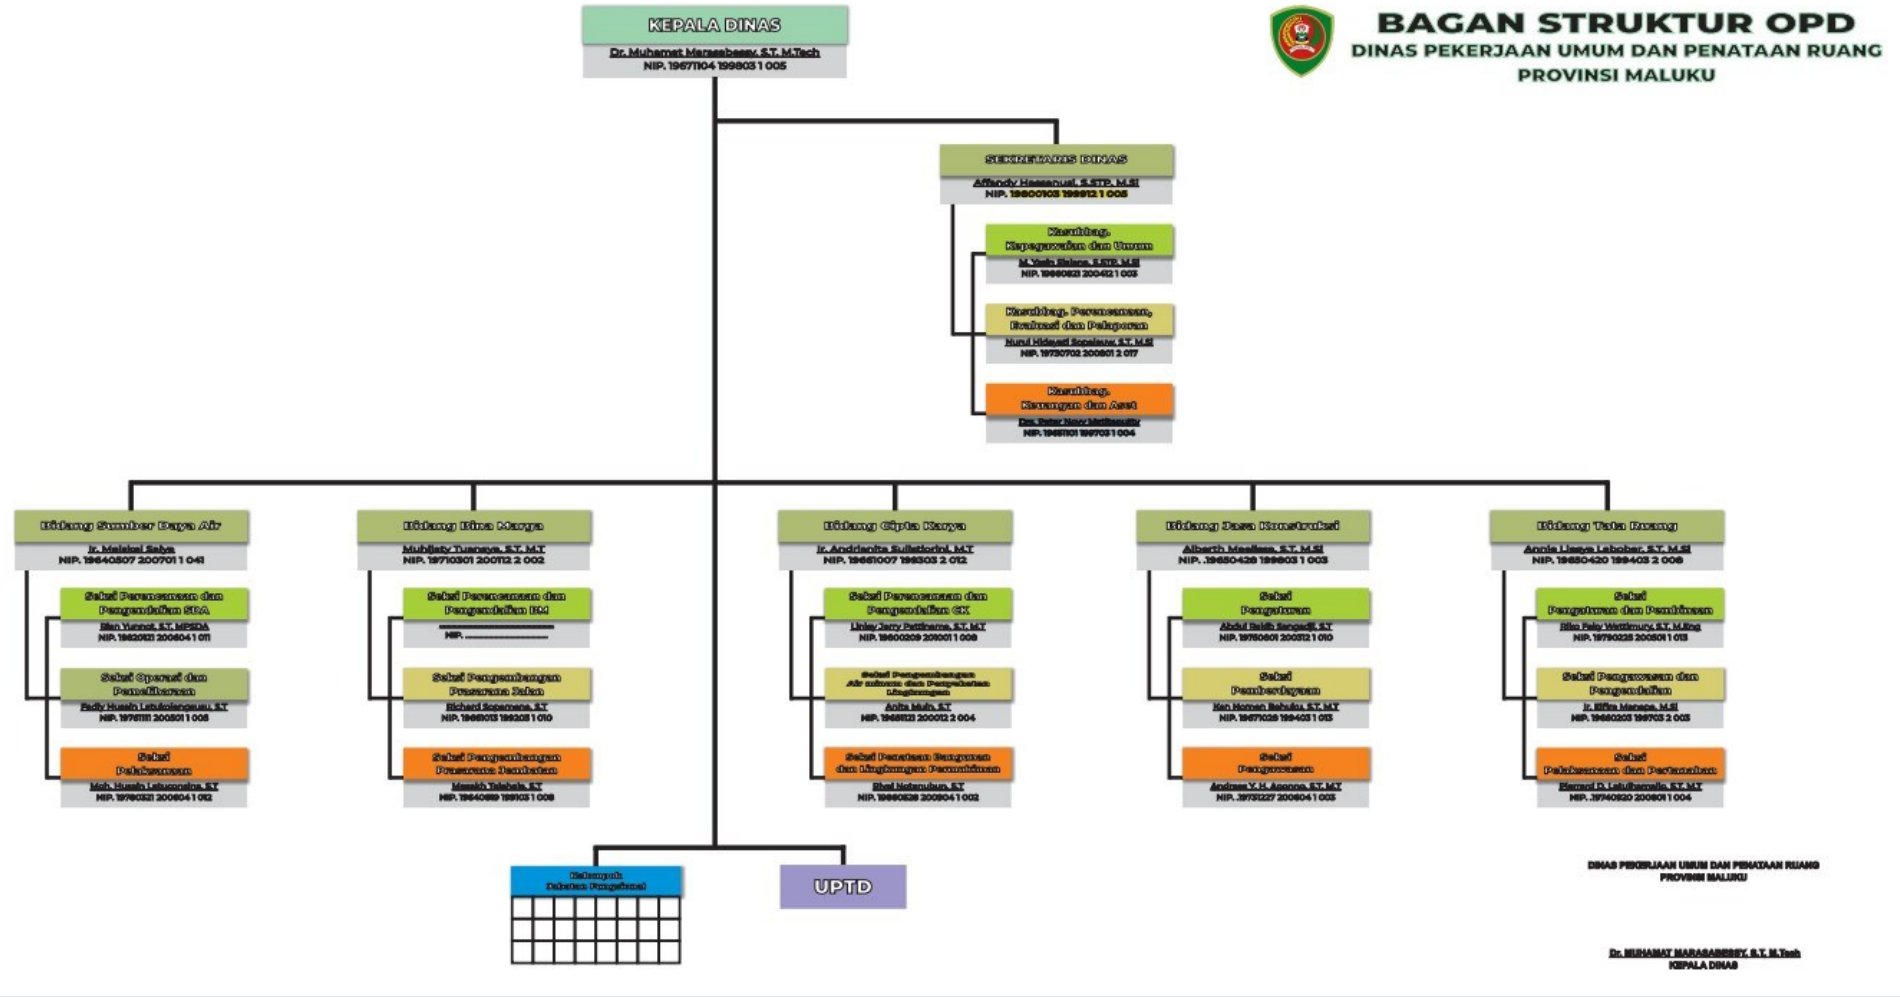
BAGAN STRUKTUR OPD
DINAS PEKERJAAN UMUM DAN PENATAAN RUANG
PROVINSI MALUKU

KEPALA DINAS
Dr. Muhamat Marasabessy, S.T. M.Tech
NIP. 19671104 199803 1 005

SEKRETARIS DINAS
Affandy Hassanusi, S.STP, M.Si
NIP. 19800103 199912 1 005

Kasubbag. Kepegawaian dan Umum
M. Yasin Rolane, S.STP, M.Si
NIP. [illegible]

Kasubbag. Perencanaan, Evaluasi dan Pelaporan
Nurul Hidayati Sopalauw, S.T. M.Si
NIP. 19730702 200801 2 017

Kasubbag. Keuangan dan Aset
Dra. Peter Novy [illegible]
NIP. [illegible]

Bidang Sumber Daya Air
Ir. Melekel Salya
NIP. 19640507 200701 1 041

Seksi Perencanaan dan Pengendalian SDA
Rian Yunnot, S.T. MPSDA
NIP. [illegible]

Seksi Operasi dan Pemeliharaan
Fadly Husein Latukolanguwu, S.T
NIP. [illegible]

Seksi Pelaksanaan
Moh. Husein Latuconsina, S.T
NIP. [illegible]

Bidang Bina Marga
Muhijaty Tuanaya, S.T. M.T
NIP. 19710301 200112 2 002

Seksi Perencanaan dan Pengendalian BM
NIP. ..................

Seksi Pengembangan Prasarana Jalan
Richard Sopamena, S.T
NIP. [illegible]

Seksi Pengembangan Prasarana Jembatan
Messeh Talahatu, S.T
NIP. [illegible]

Bidang Cipta Karya
Ir. Andrianita Sulistiorini, M.T
NIP. 19651007 199303 2 012

Seksi Perencanaan dan Pengendalian CK
Linley Jerry Pattinama, S.T. M.T
NIP. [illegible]

Seksi Pengembangan Air minum dan Penyehatan Lingkungan
Anita Muin, S.T
NIP. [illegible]

Seksi Penataan Bangunan dan Lingkungan Permukiman
Rhel Notanubun, S.T
NIP. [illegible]

Bidang Jasa Konstruksi
Alberth Masiku, S.T. M.Si
NIP. 19650428 199803 1 003

Seksi Pengaturan
Abdul Rakib Sangadji, S.T
NIP. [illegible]

Seksi Pemberdayaan
Ken Homen Rahulu, S.T. M.T
NIP. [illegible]

Seksi Pengawasan
Andreas Y. H. Apono, S.T. M.T
NIP. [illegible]

Bidang Tata Ruang
Annie Lissye Lekobar, S.T. M.Si
NIP. 19680420 199403 2 008

Seksi Pengaturan dan Pembinaan
Rike Faly Wattimury, S.T. M.Eng
NIP. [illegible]

Seksi Pengawasan dan Pengendalian
Ir. Elfira Manapa, M.Si
NIP. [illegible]

Seksi Pelaksanaan dan Pertanahan
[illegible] Latuihamallo, S.T. M.T
NIP. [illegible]

Kelompok Jabatan Fungsional

UPTD

DINAS PEKERJAAN UMUM DAN PENATAAN RUANG
PROVINSI MALUKU

Dr. MUHAMAT MARASABESSY, S.T. M.Tech
KEPALA DINAS